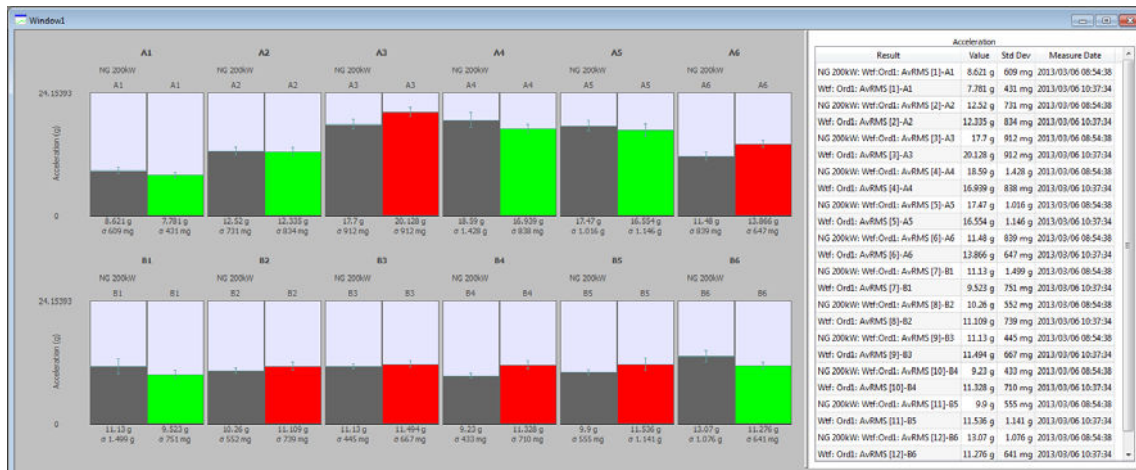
Window1

A1
NG 200kW
A1 A1
8.621 g σ 609 mg
7.781 g σ 431 mg

A2
NG 200kW
A2 A2
12.52 g σ 731 mg
12.335 g σ 834 mg

A3
NG 200kW
A3 A3
17.7 g σ 912 mg
20.128 g σ 912 mg

A4
NG 200kW
A4 A4
18.59 g σ 1.428 g
16.939 g σ 838 mg

A5
NG 200kW
A5 A5
17.47 g σ 1.016 g
16.554 g σ 1.146 g

A6
NG 200kW
A6 A6
11.48 g σ 839 mg
13.866 g σ 647 mg

24.15393
Acceleration (g)
0

B1
NG 200kW
B1 B1
11.13 g σ 1.499 g
9.523 g σ 751 mg

B2
NG 200kW
B2 B2
10.26 g σ 552 mg
11.109 g σ 739 mg

B3
NG 200kW
B3 B3
11.13 g σ 445 mg
11.494 g σ 667 mg

B4
NG 200kW
B4 B4
9.23 g σ 433 mg
11.328 g σ 710 mg

B5
NG 200kW
B5 B5
9.9 g σ 555 mg
11.536 g σ 1.141 g

B6
NG 200kW
B6 B6
13.07 g σ 1.076 g
11.276 g σ 641 mg

24.15393
Acceleration (g)
0

Acceleration

| Result | Value | Std Dev | Measure Date |
|---|---|---|---|
| NG 200kW: Wtf:Ord1: AvRMS [1]-A1 | 8.621 g | 609 mg | 2013/03/06 08:54:38 |
| Wtf: Ord1: AvRMS [1]-A1 | 7.781 g | 431 mg | 2013/03/06 10:37:34 |
| NG 200kW: Wtf:Ord1: AvRMS [2]-A2 | 12.52 g | 731 mg | 2013/03/06 08:54:38 |
| Wtf: Ord1: AvRMS [2]-A2 | 12.335 g | 834 mg | 2013/03/06 10:37:34 |
| NG 200kW: Wtf:Ord1: AvRMS [3]-A3 | 17.7 g | 912 mg | 2013/03/06 08:54:38 |
| Wtf: Ord1: AvRMS [3]-A3 | 20.128 g | 912 mg | 2013/03/06 10:37:34 |
| NG 200kW: Wtf:Ord1: AvRMS [4]-A4 | 18.59 g | 1.428 g | 2013/03/06 08:54:38 |
| Wtf: Ord1: AvRMS [4]-A4 | 16.939 g | 838 mg | 2013/03/06 10:37:34 |
| NG 200kW: Wtf:Ord1: AvRMS [5]-A5 | 17.47 g | 1.016 g | 2013/03/06 08:54:38 |
| Wtf: Ord1: AvRMS [5]-A5 | 16.554 g | 1.146 g | 2013/03/06 10:37:34 |
| NG 200kW: Wtf:Ord1: AvRMS [6]-A6 | 11.48 g | 839 mg | 2013/03/06 08:54:38 |
| Wtf: Ord1: AvRMS [6]-A6 | 13.866 g | 647 mg | 2013/03/06 10:37:34 |
| NG 200kW: Wtf:Ord1: AvRMS [7]-B1 | 11.13 g | 1.499 g | 2013/03/06 08:54:38 |
| Wtf: Ord1: AvRMS [7]-B1 | 9.523 g | 751 mg | 2013/03/06 10:37:34 |
| NG 200kW: Wtf:Ord1: AvRMS [8]-B2 | 10.26 g | 552 mg | 2013/03/06 08:54:38 |
| Wtf: Ord1: AvRMS [8]-B2 | 11.109 g | 739 mg | 2013/03/06 10:37:34 |
| NG 200kW: Wtf:Ord1: AvRMS [9]-B3 | 11.13 g | 445 mg | 2013/03/06 08:54:38 |
| Wtf: Ord1: AvRMS [9]-B3 | 11.494 g | 667 mg | 2013/03/06 10:37:34 |
| NG 200kW: Wtf:Ord1: AvRMS [10]-B4 | 9.23 g | 433 mg | 2013/03/06 08:54:38 |
| Wtf: Ord1: AvRMS [10]-B4 | 11.328 g | 710 mg | 2013/03/06 10:37:34 |
| NG 200kW: Wtf:Ord1: AvRMS [11]-B5 | 9.9 g | 555 mg | 2013/03/06 08:54:38 |
| Wtf: Ord1: AvRMS [11]-B5 | 11.536 g | 1.141 g | 2013/03/06 10:37:34 |
| NG 200kW: Wtf:Ord1: AvRMS [12]-B6 | 13.07 g | 1.076 g | 2013/03/06 08:54:38 |
| Wtf: Ord1: AvRMS [12]-B6 | 11.276 g | 641 mg | 2013/03/06 10:37:34 |